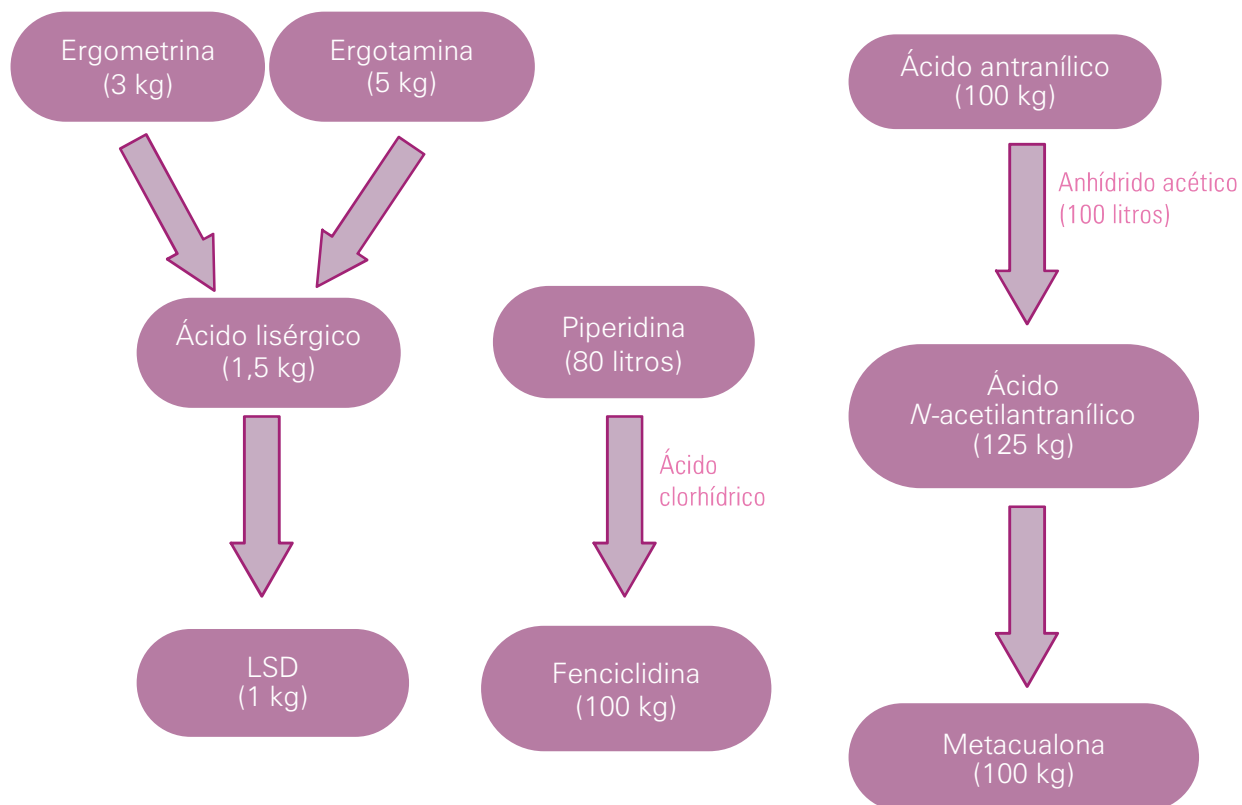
Ergometrina
(3 kg)

Ergotamina
(5 kg)

Ácido lisérgico
(1,5 kg)

LSD
(1 kg)

Piperidina
(80 litros)

Ácido
clorhídrico

Fenciclidina
(100 kg)

Ácido antranílico
(100 kg)

Anhídrido acético
(100 litros)

Ácido
*N*-acetilantranílico
(125 kg)

Metacualona
(100 kg)